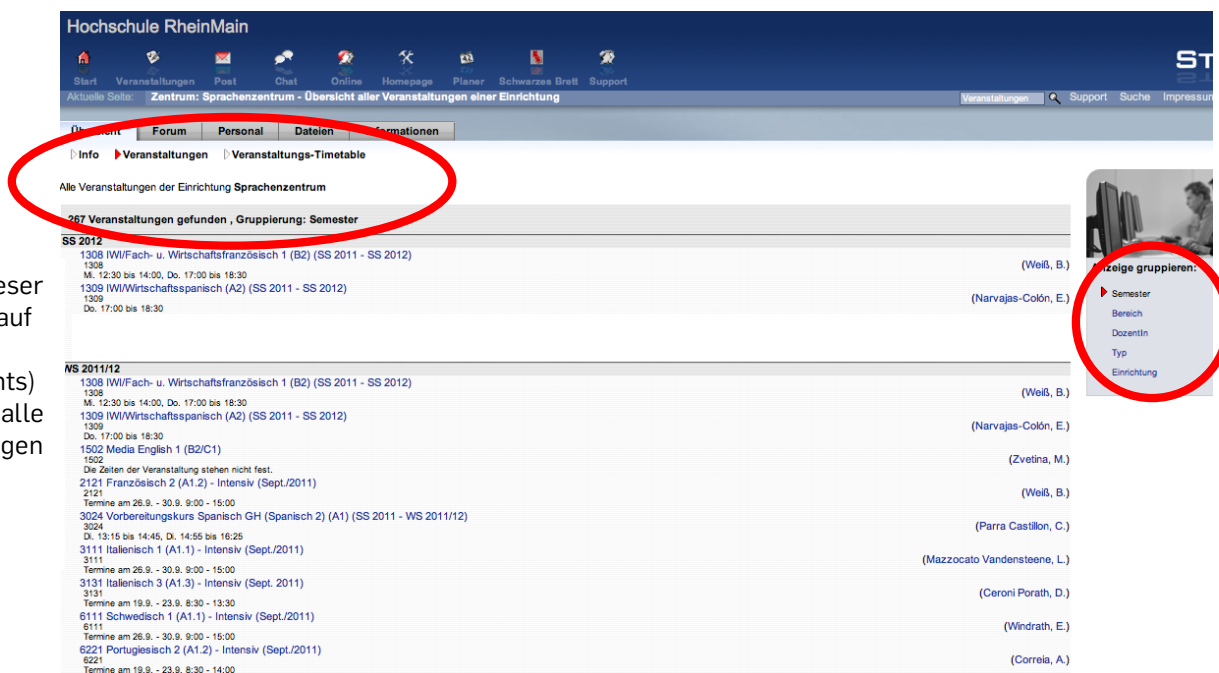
eser
auf

nts)
alle
gen

Hochschule RheinMain

Start Veranstaltungen Post Chat Online Homepage Planer Schwarzes Brett Support

ST

Aktuelle Seite: Zentrum: Sprachenzentrum - Übersicht aller Veranstaltungen einer Einrichtung

Veranstaltungen Support Suche Impressum

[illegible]sicht Forum Personal Dateien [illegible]formationen

Info Veranstaltungen Veranstaltungs-Timetable

Alle Veranstaltungen der Einrichtung Sprachenzentrum

267 Veranstaltungen gefunden , Gruppierung: Semester

SS 2012
1308 IWI/Fach- u. Wirtschaftsfranzösisch 1 (B2) (SS 2011 - SS 2012)
1308
Mi. 12:30 bis 14:00, Do. 17:00 bis 18:30
(Weiß, B.)
1309 IWI/Wirtschaftsspanisch (A2) (SS 2011 - SS 2012)
1309
Do. 17:00 bis 18:30
(Narvajas-Colón, E.)

WS 2011/12
1308 IWI/Fach- u. Wirtschaftsfranzösisch 1 (B2) (SS 2011 - SS 2012)
1308
Mi. 12:30 bis 14:00, Do. 17:00 bis 18:30
(Weiß, B.)
1309 IWI/Wirtschaftsspanisch (A2) (SS 2011 - SS 2012)
1309
Do. 17:00 bis 18:30
(Narvajas-Colón, E.)
1502 Media English 1 (B2/C1)
1502
Die Zeiten der Veranstaltung stehen nicht fest.
(Zvetina, M.)
2121 Französisch 2 (A1.2) - Intensiv (Sept./2011)
2121
Termine am 26.9. - 30.9. 9:00 - 15:00
(Weiß, B.)
3024 Vorbereitungskurs Spanisch GH (Spanisch 2) (A1) (SS 2011 - WS 2011/12)
3024
Di. 13:15 bis 14:45, Di. 14:55 bis 16:25
(Parra Castillon, C.)
3111 Italienisch 1 (A1.1) - Intensiv (Sept./2011)
3111
Termine am 26.9. - 30.9. 9:00 - 15:00
(Mazzocato Vandensteene, L.)
3131 Italienisch 3 (A1.3) - Intensiv (Sept. 2011)
3131
Termine am 19.9. - 23.9. 8:30 - 13:30
(Ceroni Porath, D.)
6111 Schwedisch 1 (A1.1) - Intensiv (Sept./2011)
6111
Termine am 26.9. - 30.9. 9:00 - 15:00
(Windrath, E.)
6221 Portugiesisch 2 (A1.2) - Intensiv (Sept./2011)
6221
Termine am 19.9. - 23.9. 8:30 - 14:00
(Correia, A.)

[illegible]zeige gruppieren:
Semester
Bereich
DozentIn
Typ
Einrichtung